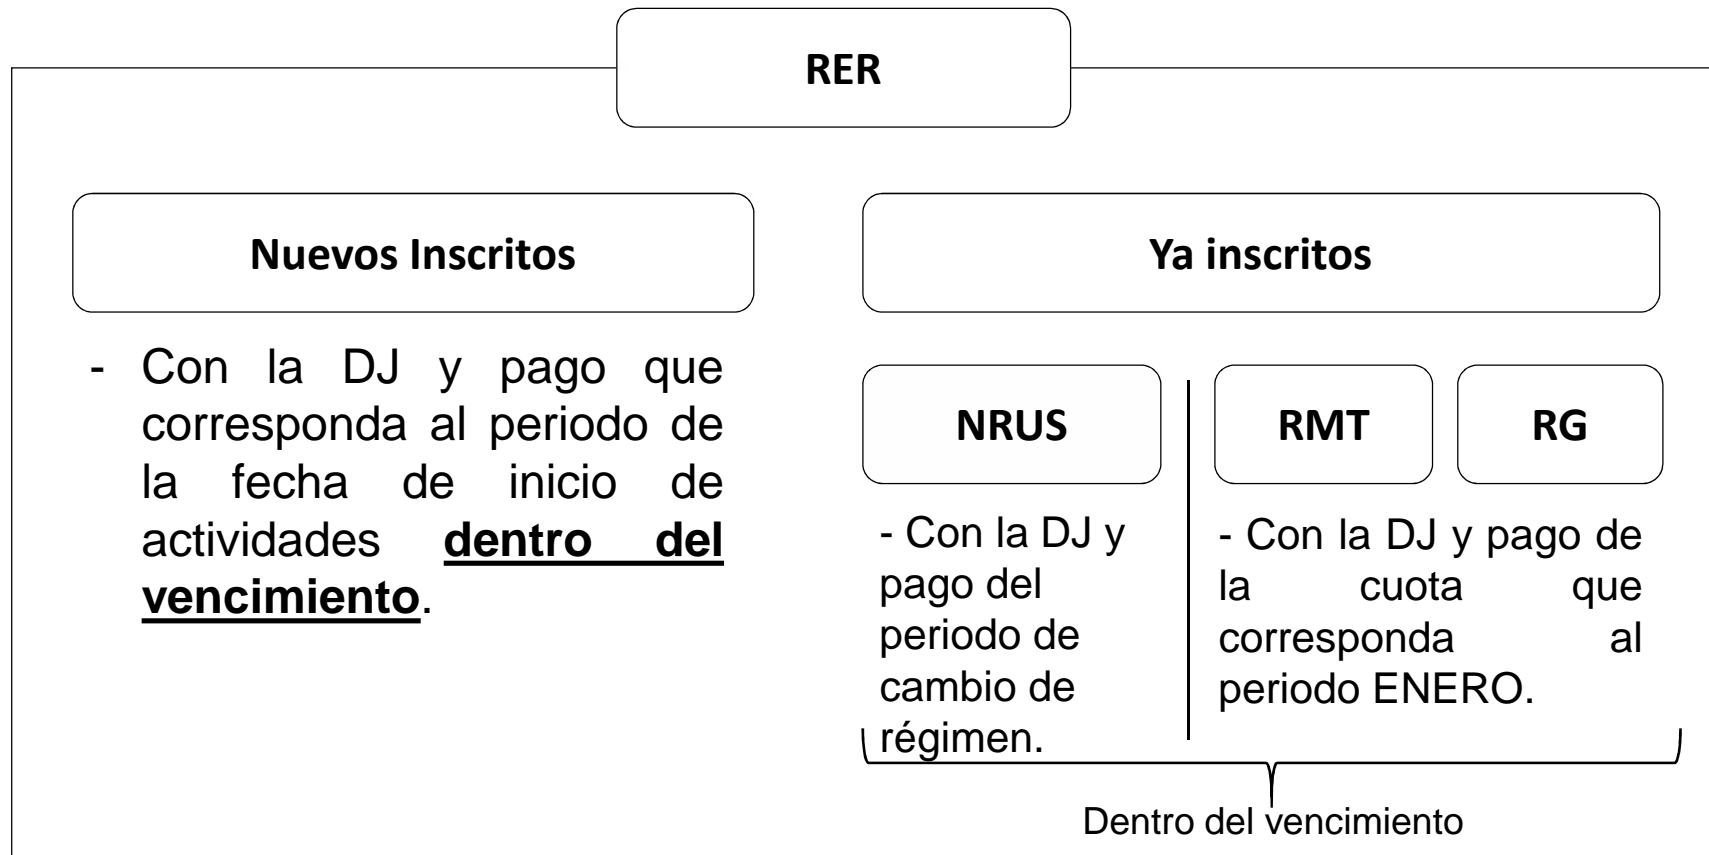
RER

Nuevos Inscritos

- Con la DJ y pago que corresponda al periodo de la fecha de inicio de actividades **dentro del vencimiento**.

Ya inscritos

NRUS

- Con la DJ y pago del periodo de cambio de régimen.

RMT

RG

- Con la DJ y pago de la cuota que corresponda al periodo ENERO.

Dentro del vencimiento